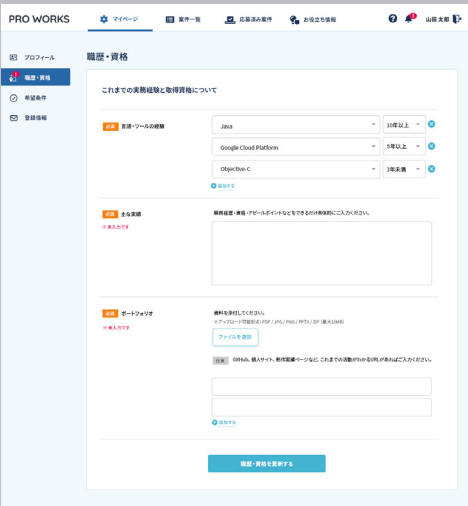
PRO WORKS

マイページ

案件一覧

応募済み案件

お役立ち情報

2

山田 太郎

プロフィール

!

職歴・資格

希望条件

登録情報

職歴・資格

これまでの実務経験と取得資格について

必須 言語・ツールの経験

Java

10年以上

Google Cloud Platform

5年以上

Objective-C

3年未満

追加する

必須 主な実績

※ 未入力です

職務経歴・資格・アピールポイントなどをできるだけ具体的にご記入ください。

必須 ポートフォリオ

※ 未入力です

資料を添付してください。

※アップロード可能形式 / PDF / JPG / PNG / PPTX / ZIP (最大10MB)

ファイルを選択

任意 GitHub、個人サイト、制作実績ページなど、これまでの活動がわかるURLがあればご入力ください。

追加する

職歴・資格を更新する